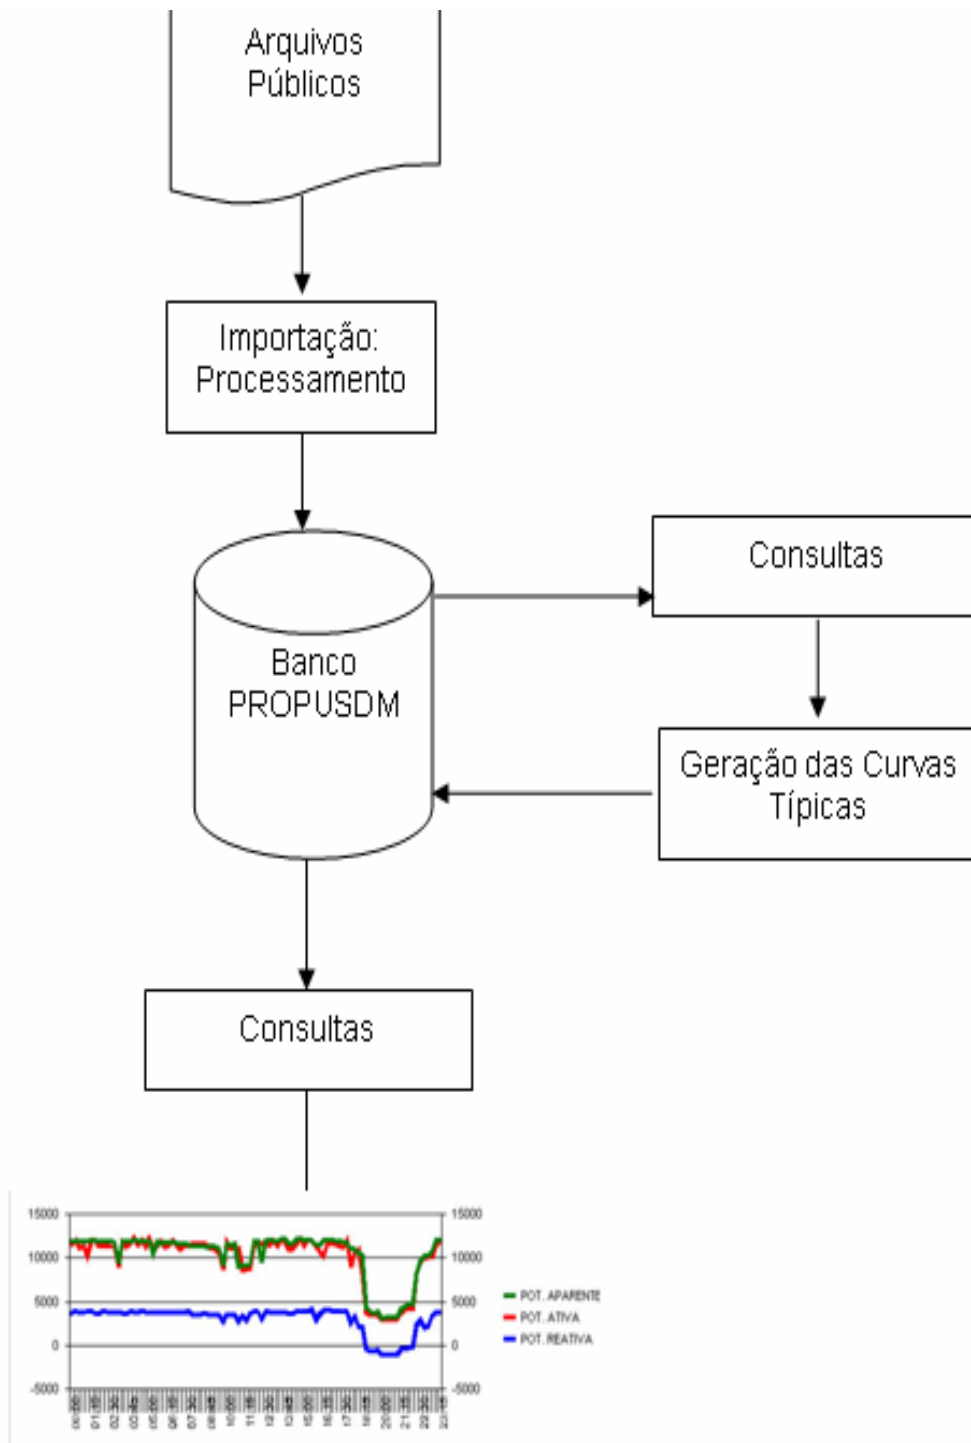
Arquivos Públicos

Importação: Processamento

Banco PROPUSDM

Consultas

Geração das Curvas Típicas

Consultas

15000
10000
5000
0
-5000

15000
10000
5000
0
-5000

POT. APARENTE
POT. ATIVA
POT. REATIVA

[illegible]